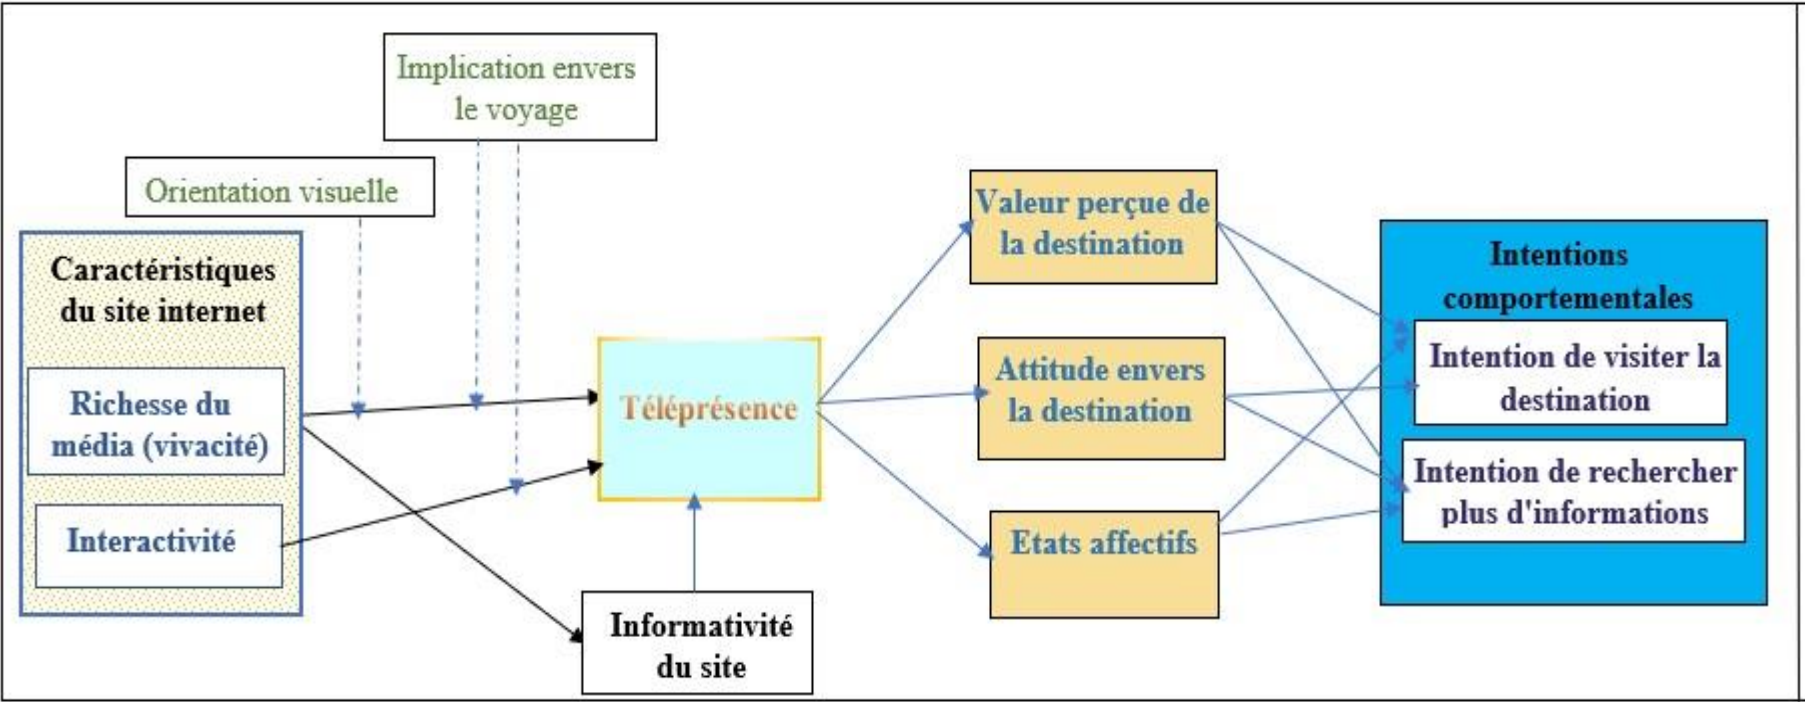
Implication envers le voyage

Orientation visuelle

Caractéristiques du site internet

Richesse du média (vivacité)

Interactivité

Téléprésence

Informativité du site

Valeur perçue de la destination

Attitude envers la destination

Etats affectifs

Intentions comportementales

Intention de visiter la destination

Intention de rechercher plus d'informations